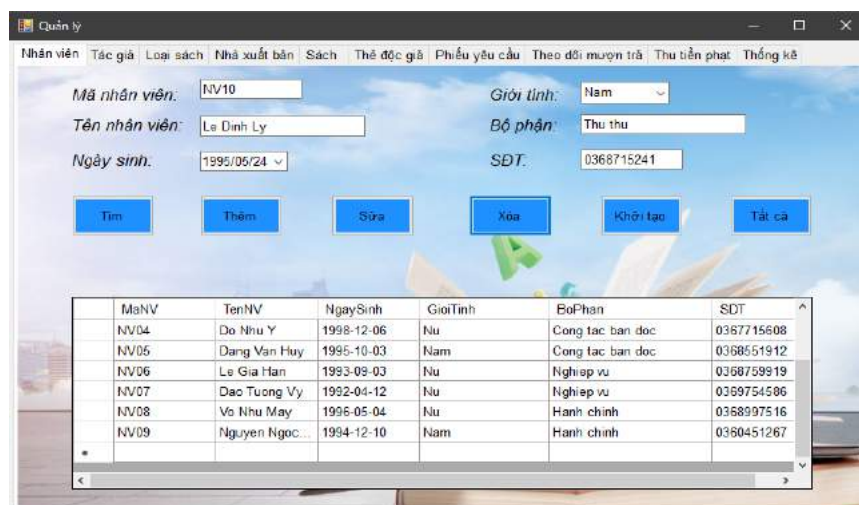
Quản lý

Nhân viên | Tác giả | Loại sách | Nhà xuất bản | Sách | Thẻ độc giả | Phiếu yêu cầu | Theo dõi mượn trả | Thu tiền phạt | Thống kê

Mã nhân viên: NV10

Giới tính: Nam

Tên nhân viên: Le Dinh Ly

Bộ phận: Thu thu

Ngày sinh: 1995/05/24

SĐT: 0368715241

Tìm | Thêm | Sửa | Xóa | Khởi tạo | Tất cả

| | MaNV | TenNV | NgaySinh | GioiTinh | BoPhan | SDT |
|---|---|---|---|---|---|---|
| | NV04 | Do Nhu Y | 1998-12-06 | Nu | Cong tac ban doc | 0367715608 |
| | NV05 | Dang Van Huy | 1995-10-03 | Nam | Cong tac ban doc | 0368551912 |
| | NV06 | Le Gia Han | 1993-09-03 | Nu | Nghiep vu | 0368759919 |
| | NV07 | Dao Tuong Vy | 1992-04-12 | Nu | Nghiep vu | 0369754586 |
| | NV08 | Vo Nhu May | 1996-05-04 | Nu | Hanh chinh | 0368997516 |
| | NV09 | Nguyen Ngoc... | 1994-12-10 | Nam | Hanh chinh | 0360451267 |
| * | | | | | | |